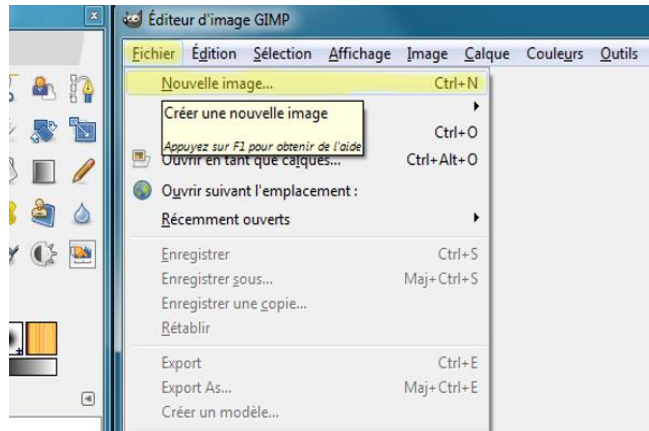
Éditeur d'image GIMP

Fichier Édition Sélection Affichage Image Calque Couleurs Outils

Nouvelle image... Ctrl+N

Créer une nouvelle image

Appuyez sur F1 pour obtenir de l'aide

Ctrl+O

Ouvrir en tant que calques... Ctrl+Alt+O

Ouvrir suivant l'emplacement :

Récemment ouverts

Enregistrer Ctrl+S

Enregistrer sous... Maj+Ctrl+S

Enregistrer une copie...

Rétablir

Export Ctrl+E

Export As... Maj+Ctrl+E

Créer un modèle...